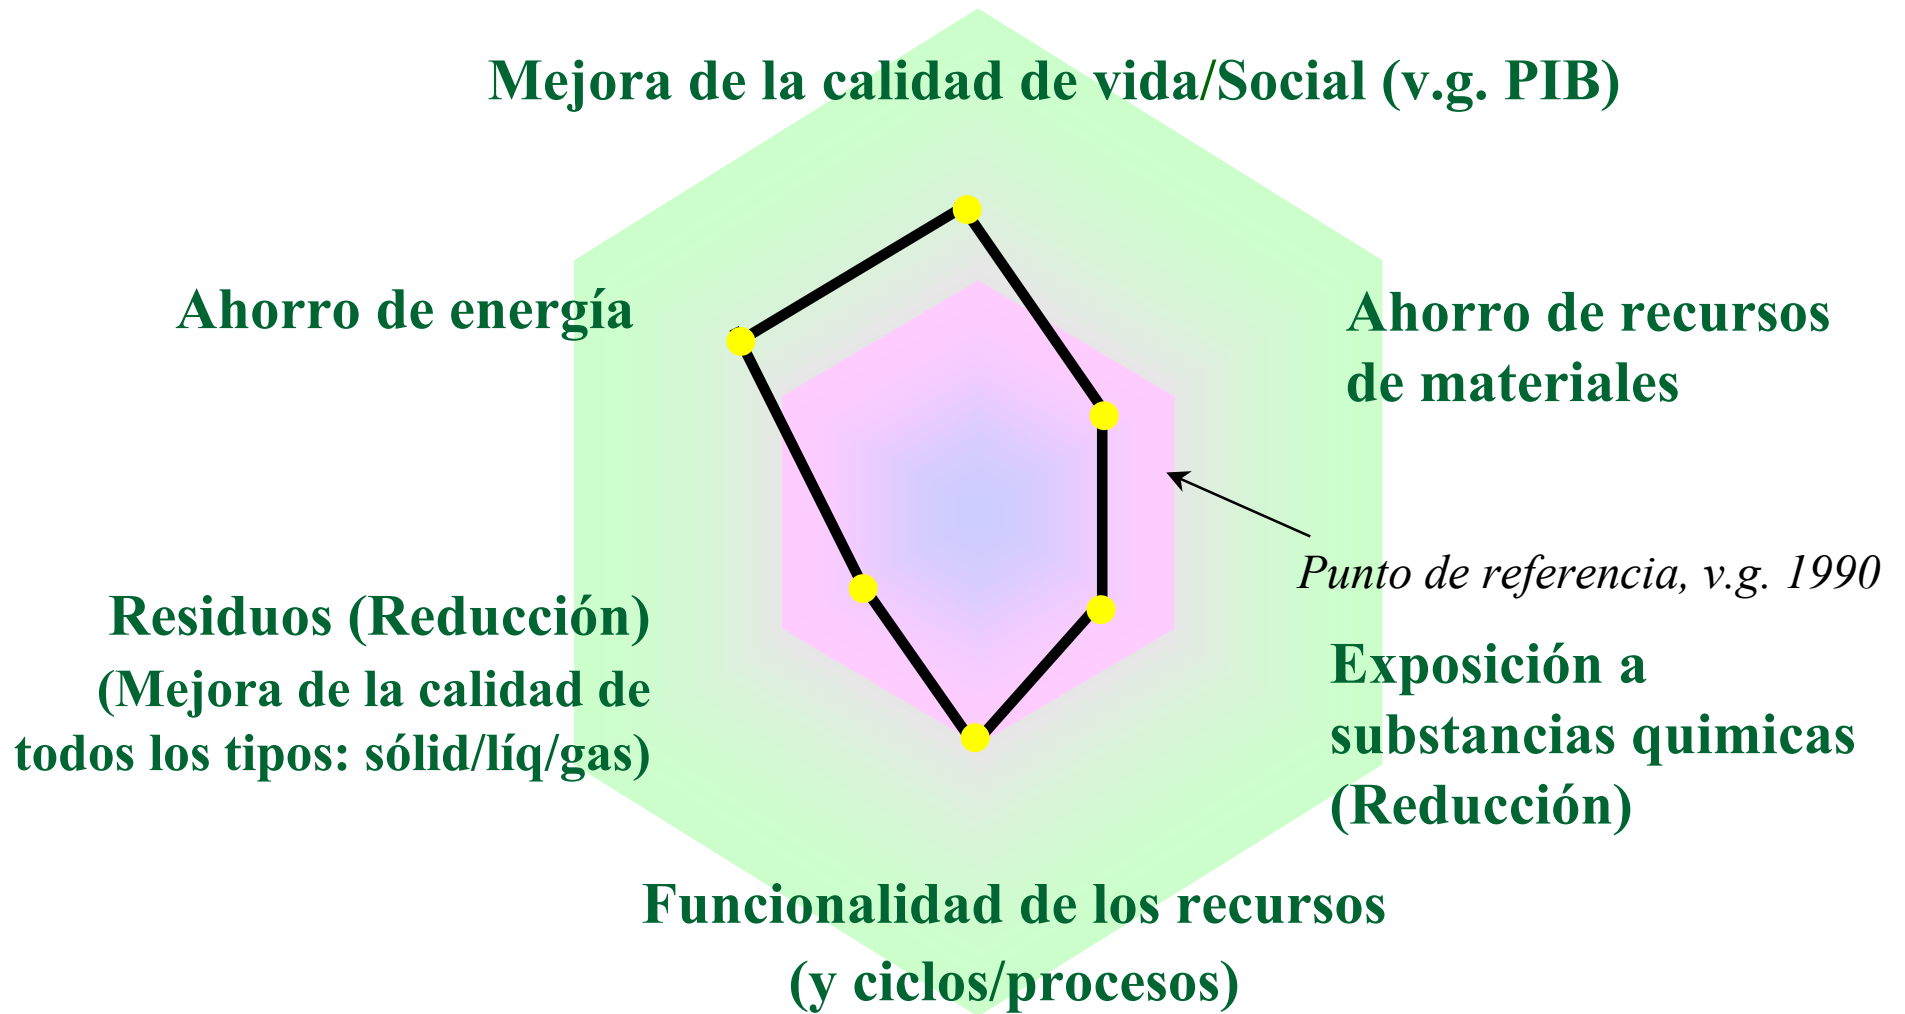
Mejora de la calidad de vida/Social (v.g. PIB)

Ahorro de energía

Ahorro de recursos de materiales

Punto de referencia, v.g. 1990

Residuos (Reducción)
(Mejora de la calidad de todos los tipos: sólid/líq/gas)

Exposición a substancias quimicas (Reducción)

Funcionalidad de los recursos
(y ciclos/procesos)